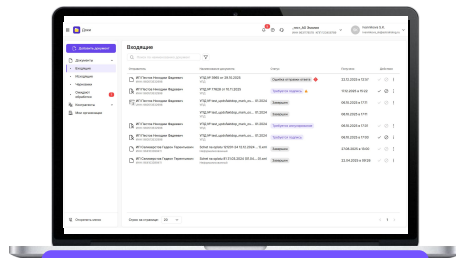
Диа

Добавить документ

Входящие

Документы
Входящие
Исходящие
Черновики
Ожидают обработки
Контрагенты
Моя организация

Документ
Наименование документа
Статус
Получен
Действия

ИП Петров Назарий Фирсович
УПД №1295 от 20.10.2024
Ожидает отправки ответа
22.10.2024 в 12:07

ИП Петров Назарий Фирсович
УПД №779026 от 19.11.2024
Требуется подпись
21.10.2024 в 12:07

ИП Петров Назарий Фирсович
УПД №1 test_updсdebhdsp_mark_ro... 01.2024
Завершен
08.05.2024 в 17:12

ИП Петров Назарий Фирсович
УПД №1 test_updсdebhdsp_mark_ro... 01.2024
Завершен
08.05.2024 в 17:11

ИП Петров Назарий Фирсович
УПД №1 test_updсdebhdsp_mark_ro... 01.2024
Требуется аннулирование
06.05.2024 в 12:00

ИП Петров Назарий Фирсович
УПД №1 test_updсdebhdsp_mark_ro... 01.2024
Требуется подпись
06.05.2024 в 12:00

ИП Селиверстов Гордей Нифонтович
Запрос на уточнение 2024 20 14...
Завершен
23.04.2024 в 08:20

ИП Селиверстов Гордей Нифонтович
Запрос на уточнение 01.03.2024 20 14...
Завершен
22.04.2024 в 08:20

Строк на странице: 20

Отправить отзыв

1